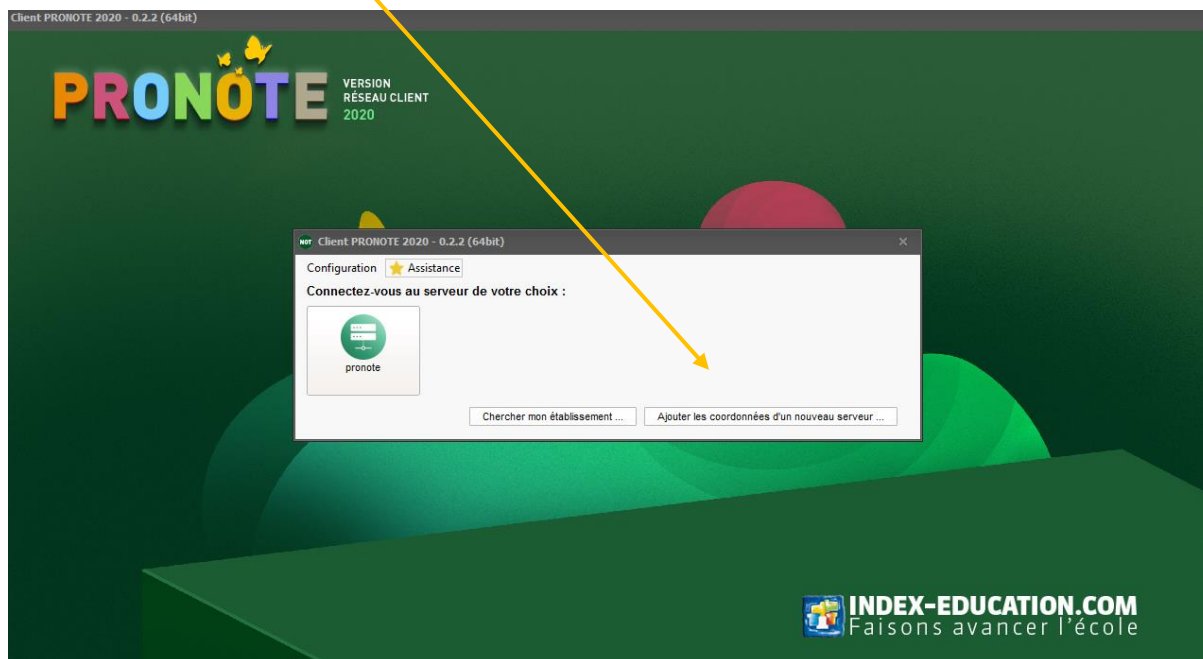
Client PRONOTE 2020 - 0.2.2 (64bit)

PRONOTE VERSION RÉSEAU CLIENT 2020

Client PRONOTE 2020 - 0.2.2 (64bit)

Configuration Assistance

Connectez-vous au serveur de votre choix :

pronote

Chercher mon établissement ... Ajouter les coordonnées d'un nouveau serveur ...

INDEX-EDUCATION.COM
Faisons avancer l'école